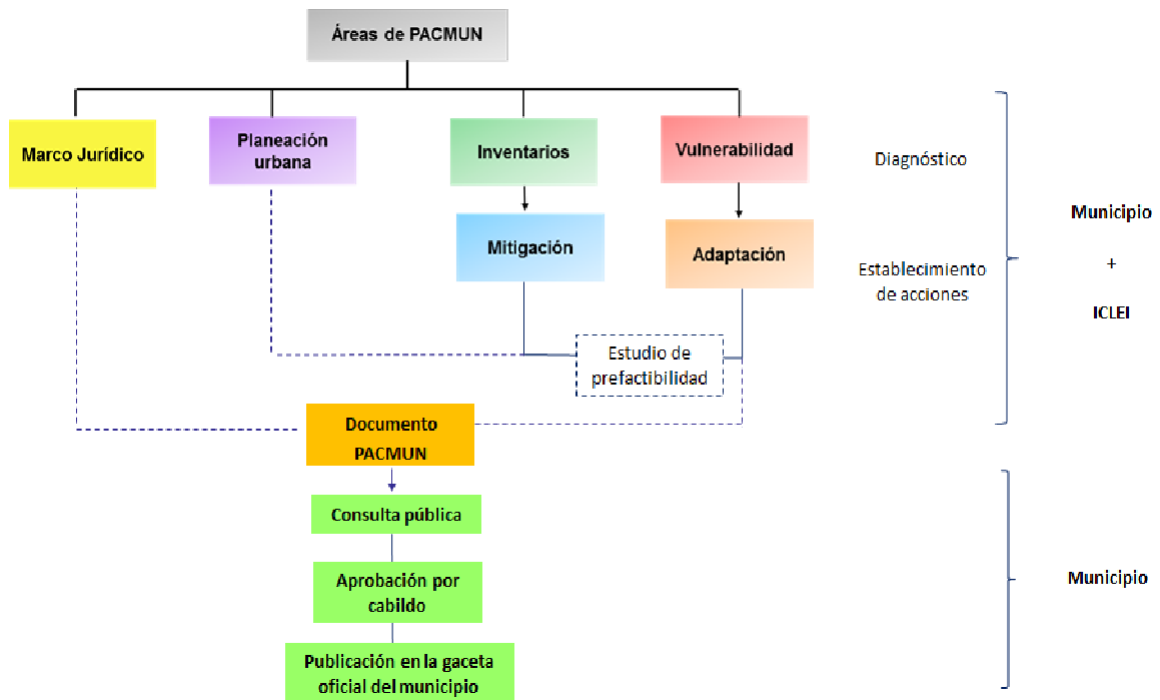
Áreas de PACMUN

Marco Jurídico

Planeación urbana

Inventarios

Vulnerabilidad

Diagnóstico

Mitigación

Adaptación

Establecimiento de acciones

Municipio

+

ICLEI

Estudio de prefactibilidad

Documento PACMUN

Consulta pública

Aprobación por cabildo

Publicación en la gaceta oficial del municipio

Municipio